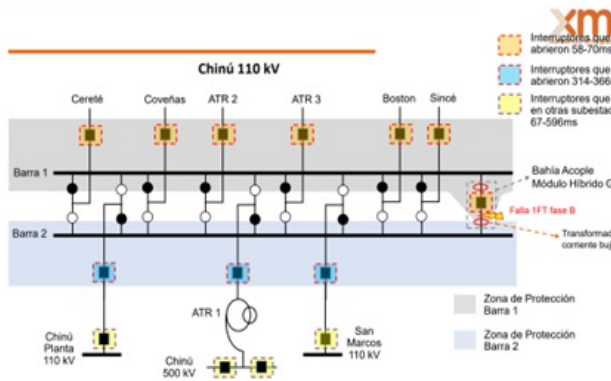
xm

Chinú 110 kV

Interruptores que abrieron 58-70ms

Interruptores que abrieron 314-366

Interruptores que en otras subestac 67-596ms

Cereté

Coveñas

ATR 2

ATR 3

Boston

Sincé

Barra 1

Barra 2

Bahía Acople Módulo Híbrido C

Falla 1FT fase B

Transformad corriente baj

ATR 1

Chinú Planta 110 kV

Chinú 500 kV

San Marcos 110 kV

Zona de Protección Barra 1

Zona de Protección Barra 2